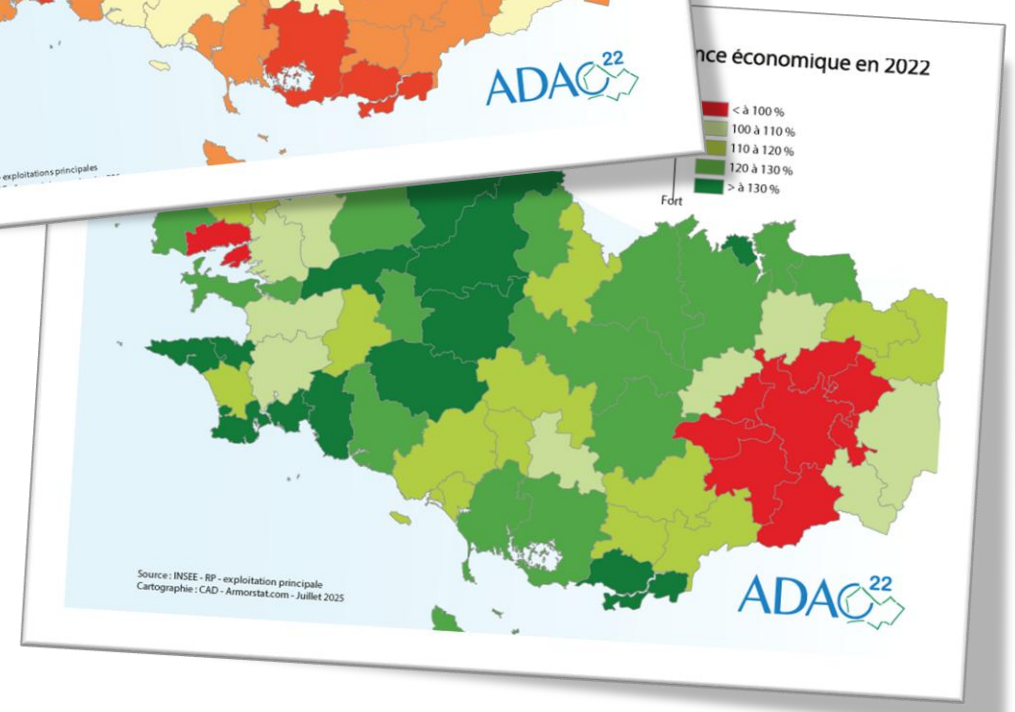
ADAC 22

exploitations principales

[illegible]nce économique en 2022

< à 100 %
100 à 110 %
110 à 120 %
120 à 130 %
> à 130 %

Fort

Source : INSEE - RP - exploitation principale
Cartographie : CAD - Armorstat.com - Juillet 2025

ADAC 22